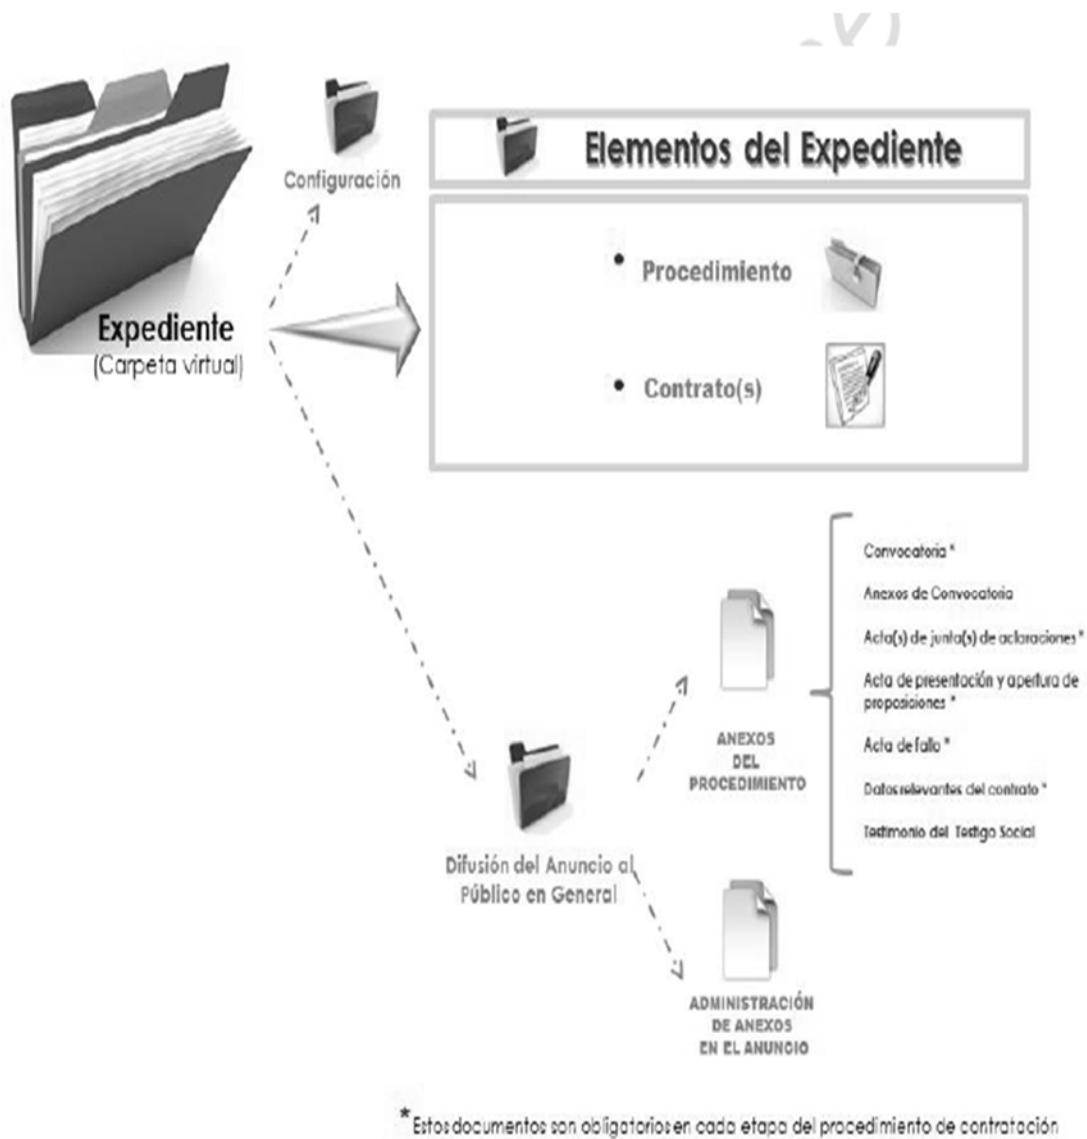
Expediente
(Carpeta virtual)

Configuración

Elementos del Expediente

• Procedimiento

• Contrato(s)

Difusión del Anuncio al Público en General

ANEXOS DEL PROCEDIMIENTO

Convocatoria *

Anexos de Convocatoria

Acta(s) de junta(s) de aclaraciones *

Acta de presentación y apertura de proposiciones *

Acta de fallo *

Datos relevantes del contrato *

Testimonio del Testigo Social

ADMINISTRACIÓN DE ANEXOS EN EL ANUNCIO

*Estos documentos son obligatorios en cada etapa del procedimiento de contratación